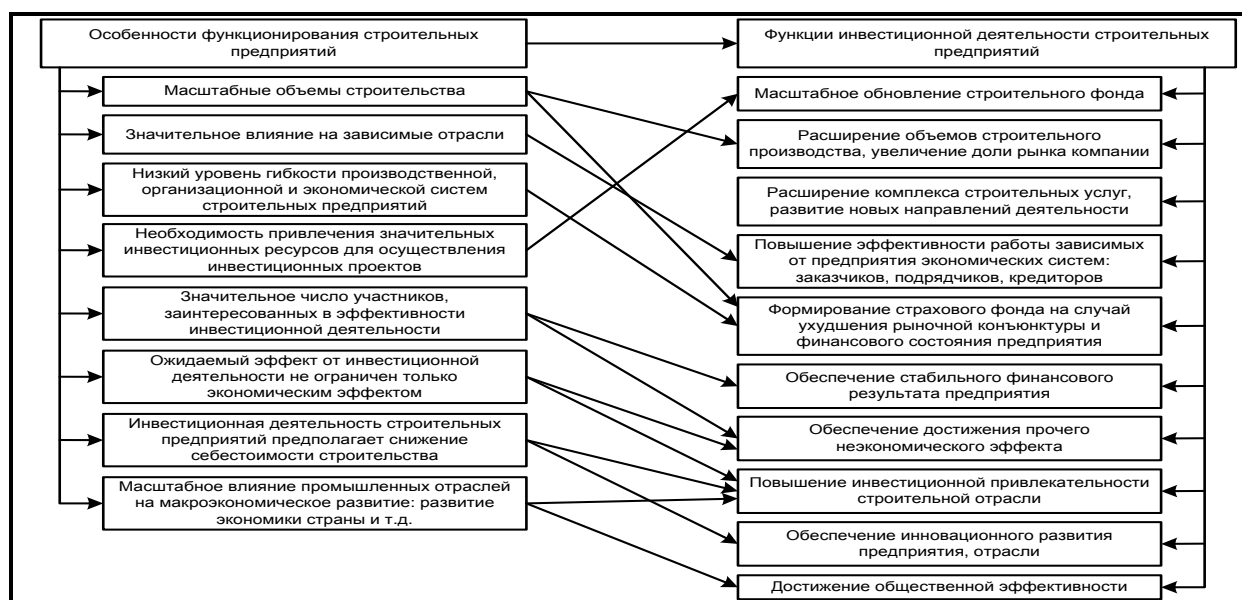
Особенности функционирования строительных предприятий

Масштабные объемы строительства

Значительное влияние на зависимые отрасли

Низкий уровень гибкости производственной, организационной и экономической систем строительных предприятий

Необходимость привлечения значительных инвестиционных ресурсов для осуществления инвестиционных проектов

Значительное число участников, заинтересованных в эффективности инвестиционной деятельности

Ожидаемый эффект от инвестиционной деятельности не ограничен только экономическим эффектом

Инвестиционная деятельность строительных предприятий предполагает снижение себестоимости строительства

Масштабное влияние промышленных отраслей на макроэкономическое развитие: развитие экономики страны и т.д.

Функции инвестиционной деятельности строительных предприятий

Масштабное обновление строительного фонда

Расширение объемов строительного производства, увеличение доли рынка компании

Расширение комплекса строительных услуг, развитие новых направлений деятельности

Повышение эффективности работы зависимых от предприятия экономических систем: заказчиков, подрядчиков, кредиторов

Формирование страхового фонда на случай ухудшения рыночной конъюнктуры и финансового состояния предприятия

Обеспечение стабильного финансового результата предприятия

Обеспечение достижения прочего неэкономического эффекта

Повышение инвестиционной привлекательности строительной отрасли

Обеспечение инновационного развития предприятия, отрасли

Достижение общественной эффективности